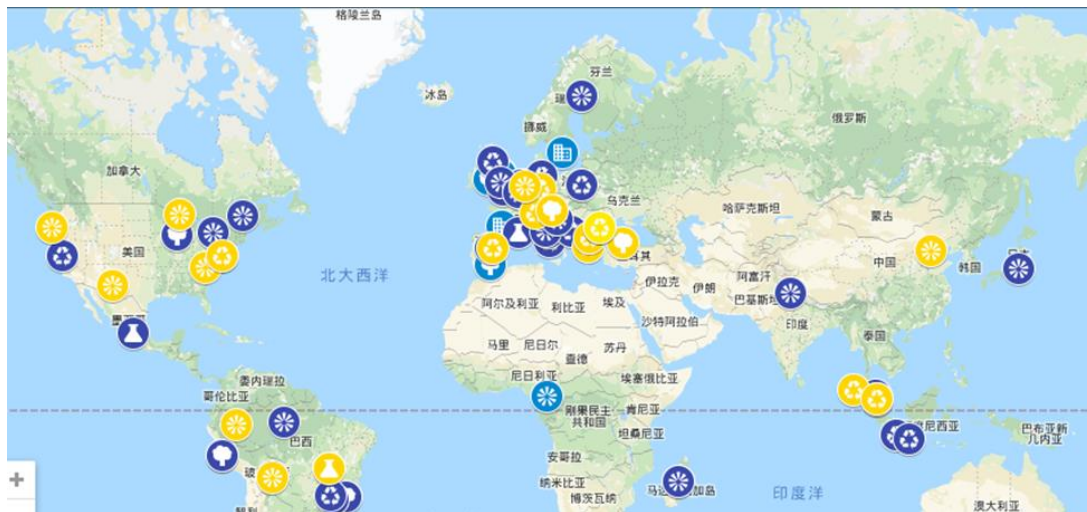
格陵兰岛

芬兰

冰岛

挪威

俄罗斯

加拿大

乌克兰

哈萨克斯坦

蒙古

美国

北大西洋

中国

韩国

日本

伊拉克

伊朗

阿富汗

阿尔及利亚

利比亚

埃及

巴基斯坦

沙特阿拉伯

印度

墨西哥

马里

尼日尔

苏丹

泰国

乍得

委内瑞拉

尼日利亚

埃塞俄比亚

哥伦比亚

刚果民主共和国

肯尼亚

巴西

坦桑尼亚

印度尼西亚

巴布亚新几内亚

安哥拉

纳米比亚

博茨瓦纳

马达加斯加岛

印度洋

澳大利亚

秘鲁

玻

+